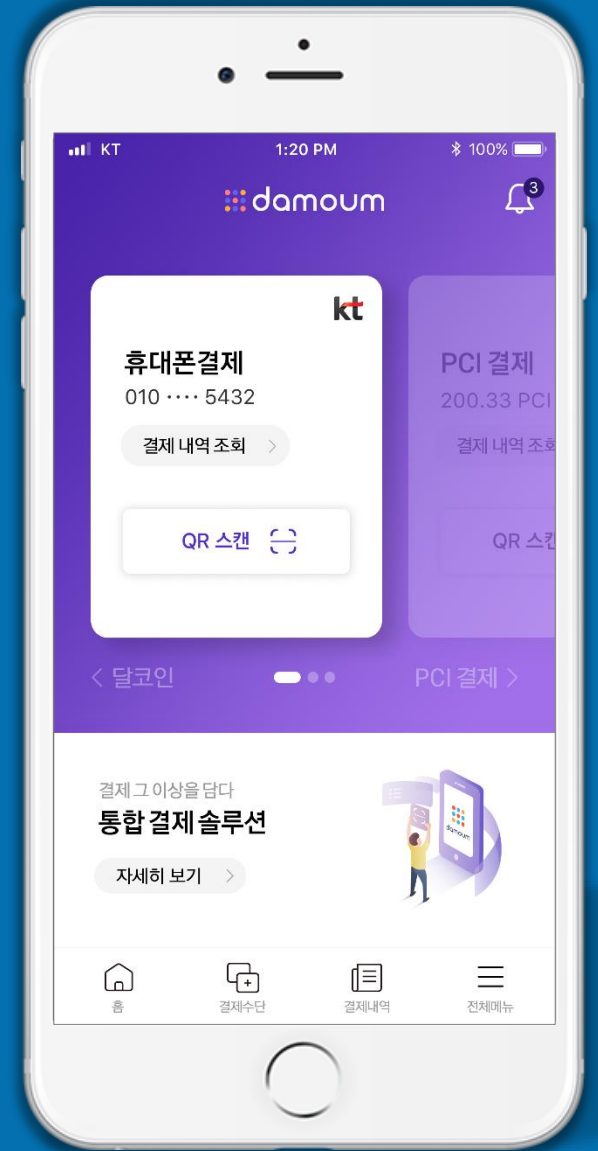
KT 1:20 PM 100%

damoum

3

kt

휴대폰결제

010 ···· 5432

결제 내역 조회 >

QR 스캔

PCI 결제

200.33 PCI

결제 내역 조회

QR 스캔

< 달코인

PCI 결제 >

결제 그 이상을 담다

통합 결제 솔루션

자세히 보기 >

damoum

홈

결제수단

결제내역

전체메뉴